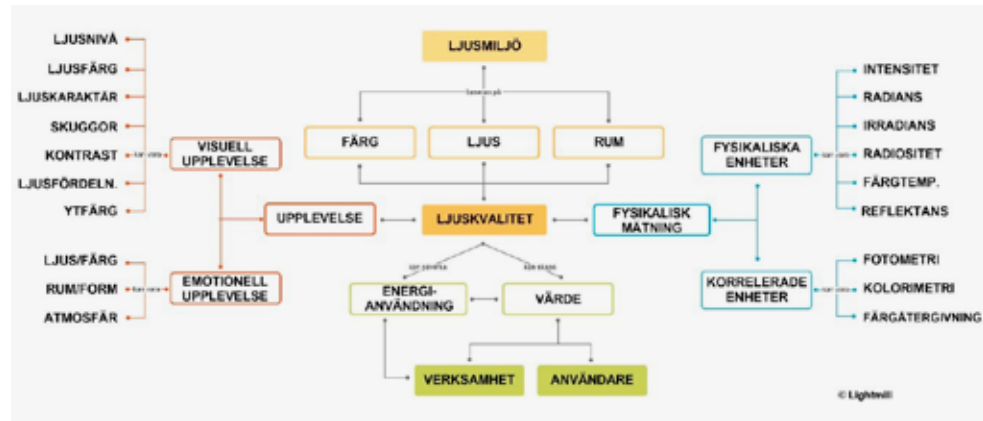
LJUSMILJÖ

baseras på

FÄRG
LJUS
RUM

LJUSNIVÅ
LJUSFÄRG
LJUSKARAKTÄR
SKUGGOR
KONTRAST
LJUSFÖRDELN.
YTFÄRG

kan vara

VISUELL UPPLEVELSE

UPPLEVELSE

LJUSKVALITET

FYSIKALISK MÄTNING

LJUS/FÄRG
RUM/FORM
ATMOSFÄR

kan vara

EMOTIONELL UPPLEVELSE

kan påverka
kan skapa

ENERGI-ANVÄNDNING
VÄRDE

VERKSAMHET
ANVÄNDARE

FYSIKALISKA ENHETER

kan vara

INTENSITET
RADIANS
IRRADIANS
RADIOSITET
FÄRGTEMP.
REFLEKTANS

KORRELERADE ENHETER

kan vara

FOTOMETRI
KOLORIMETRI
FÄRGÅTERGIVNING

© Lightwill